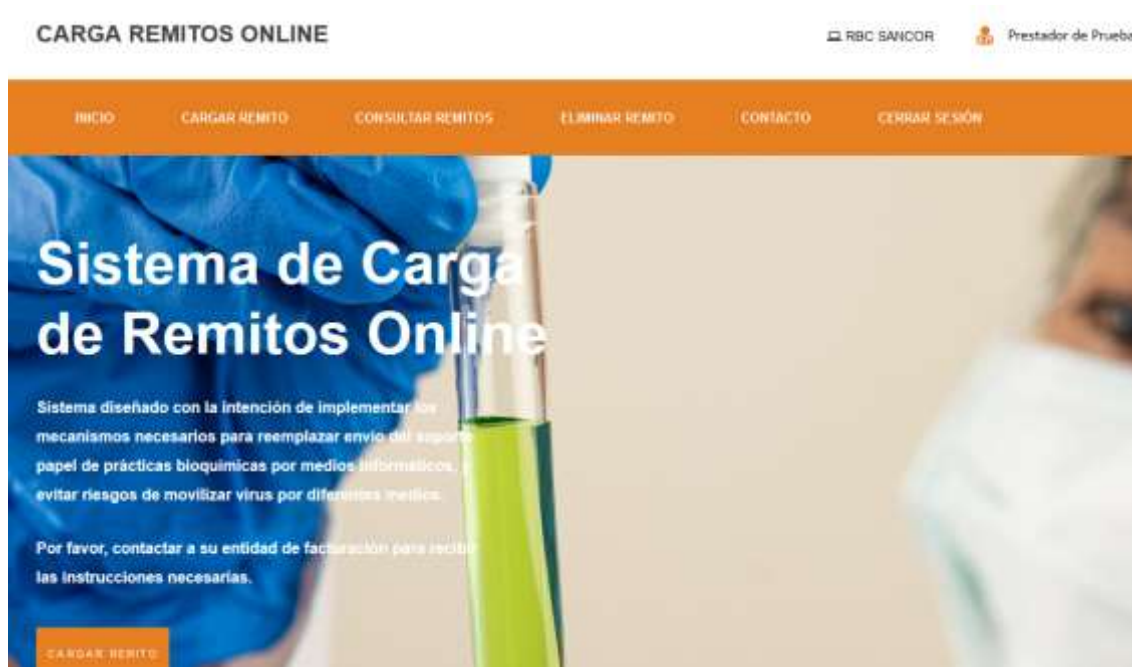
CARGA REMITOS ONLINE

RBC SANCOR

Prestador de Prueba

INICIO CARGAR REMITO CONSULTAR REMITOS ELIMINAR REMITO CONTACTO CERRAR SESIÓN

Sistema de Carga de Remitos Online

Sistema diseñado con la intención de implementar los mecanismos necesarios para reemplazar envio del soporte papel de prácticas bioquimicas por medios informáticos, y evitar riesgos de movilizar virus por diferentes medios.

Por favor, contactar a su entidad de facturación para recibir las instrucciones necesarias.

CARGAR REMITO